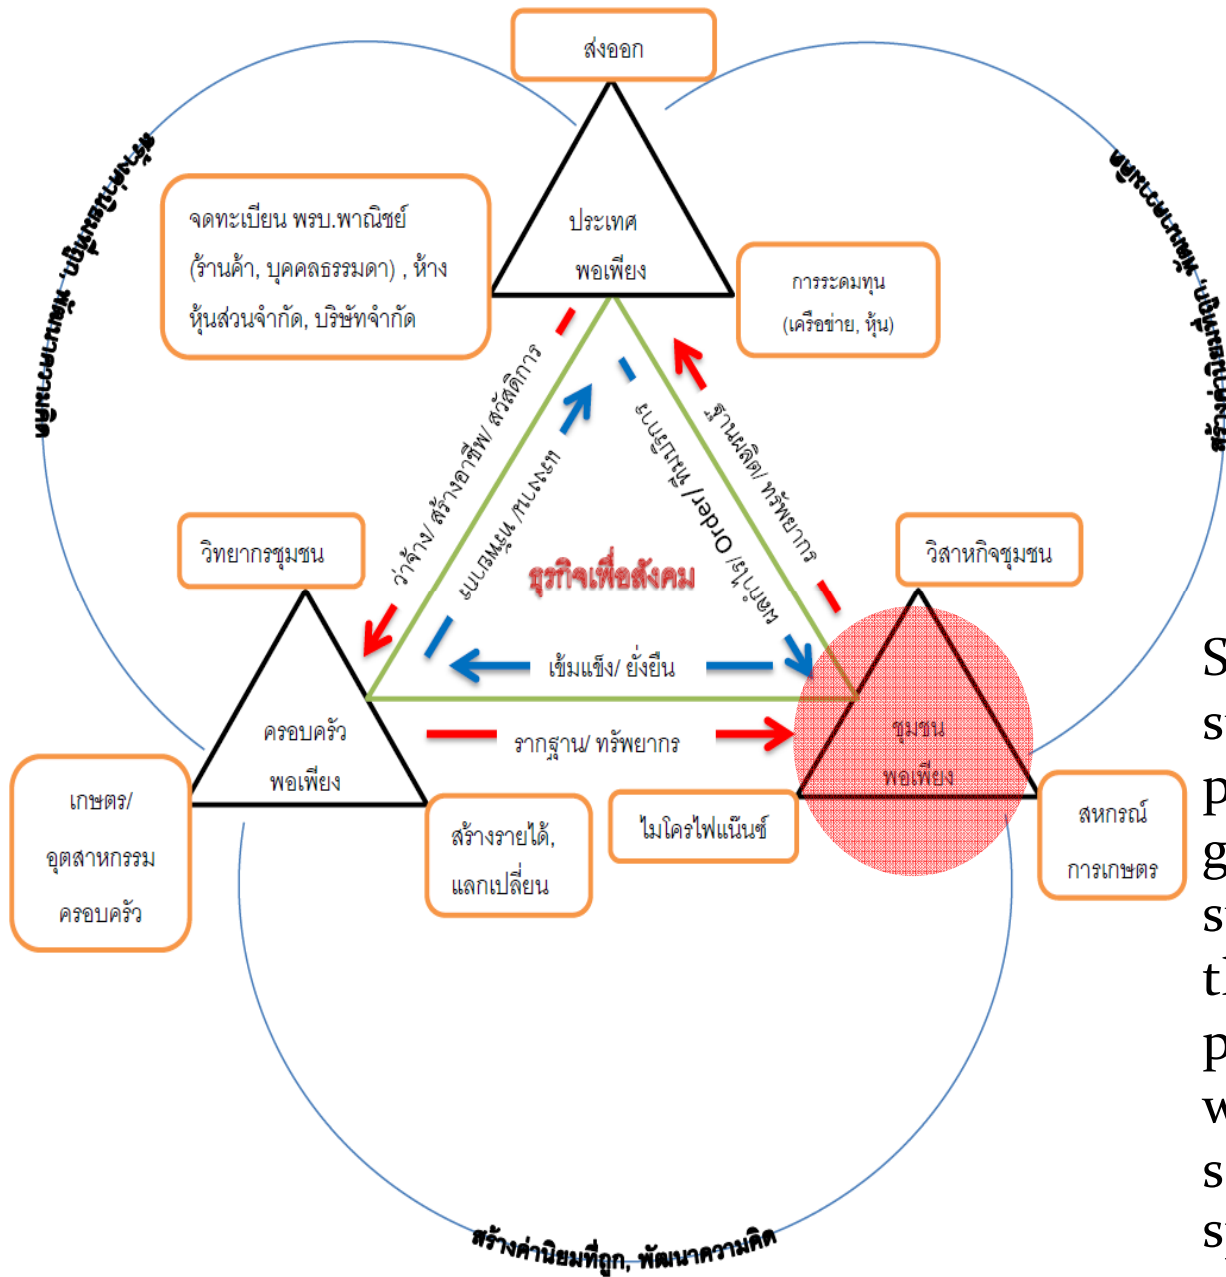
ส่งออก

สร้างภูมิคุ้มกัน, พัฒนาศักยภาพ

สร้างภูมิคุ้มกัน, พัฒนาศักยภาพ

จดทะเบียน พรบ.พาณิชย์ (ร้านค้า, บุคคลธรรมดา) , ห้าง หุ้นส่วนจำกัด, บริษัทจำกัด

ประเทศ พอเพียง

การระดมทุน (เครือข่าย, หุ้น)

ว่าจ้าง/ สร้างอาชีพ/ สวัสดิการ

แนวคิด/ พฤติกรรม

ฐานผลิต/ ทรัพยากร

นโยบาย/ Order/ งบประมาณ

ธุรกิจเพื่อสังคม

วิทยากรชุมชน

วิสาหกิจชุมชน

เข้มแข็ง/ ยั่งยืน

ครอบครัว พอเพียง

รากฐาน/ ทรัพยากร

ชุมชน พอเพียง

เกษตร/ อุตสาหกรรม ครอบครัว

สร้างรายได้, แลกเปลี่ยน

ไมโครไฟแนนซ์

สหกรณ์ การเกษตร

สร้างค่านิยมที่ถูก, พัฒนาความคิด

S
s
p
g
s
t
p
w
s
s